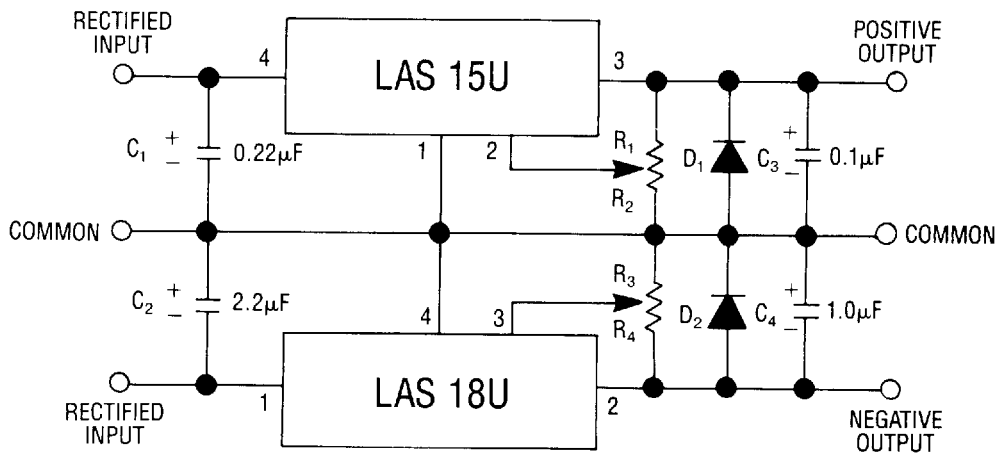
RECTIFIED INPUT

4

LAS 15U

3

POSITIVE OUTPUT

$C_1$ + − $0.22\mu F$

1

2

$R_1$

$R_2$

$D_1$

$C_3$ + − $0.1\mu F$

COMMON

COMMON

$R_3$

$R_4$

$D_2$

$C_4$ + − $1.0\mu F$

$C_2$ + − $2.2\mu F$

4

3

RECTIFIED INPUT

1

LAS 18U

2

NEGATIVE OUTPUT